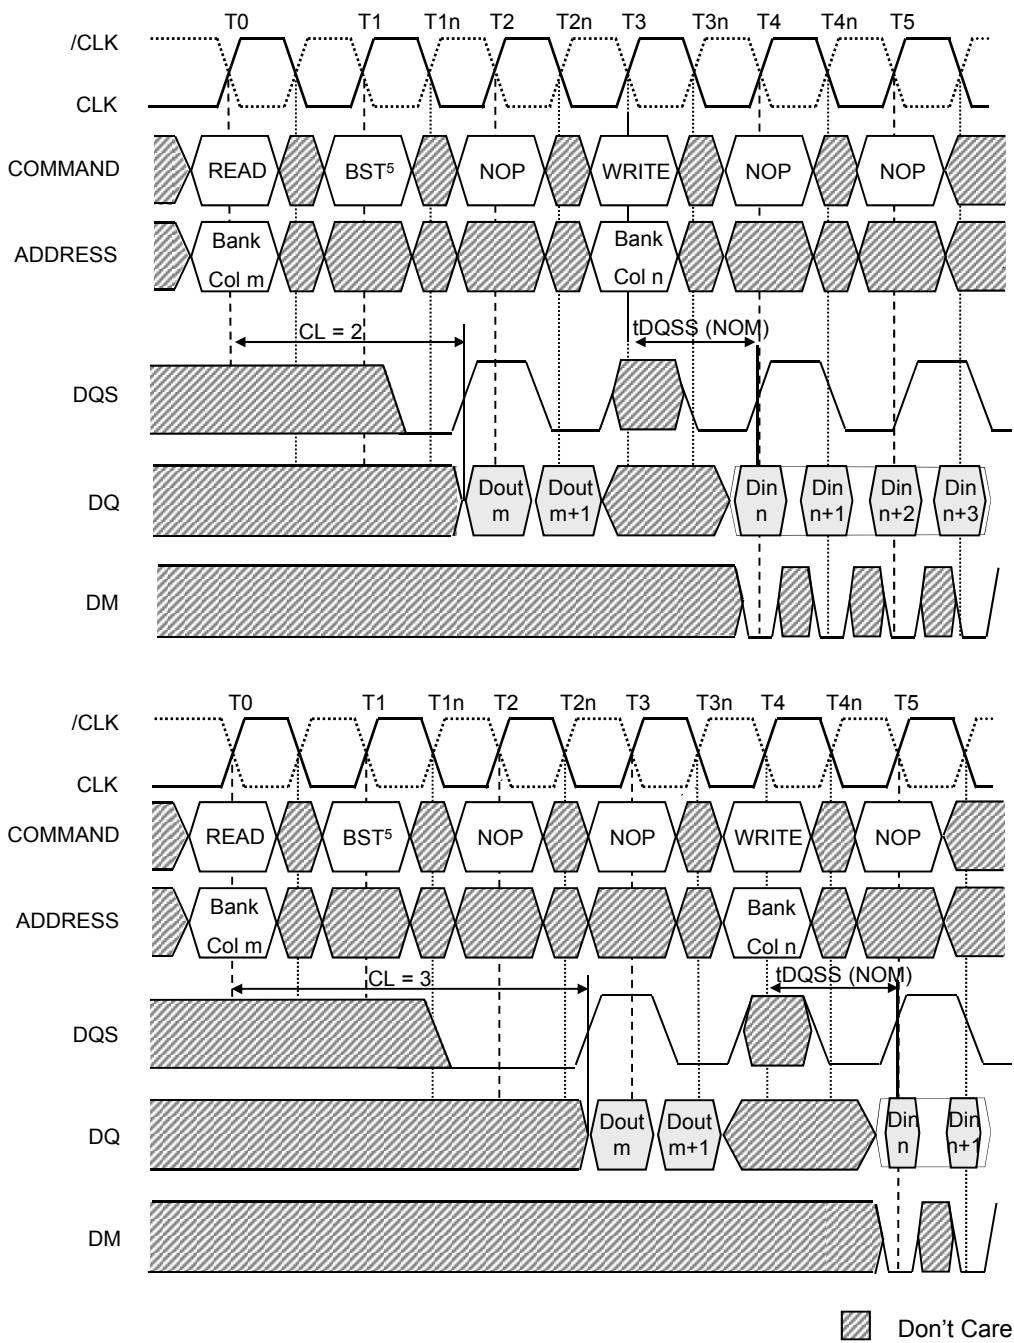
T0 T1 T1n T2 T2n T3 T3n T4 T4n T5

/CLK
CLK
COMMAND READ BST$^5$ NOP WRITE NOP NOP
ADDRESS Bank Col m Bank Col n
CL = 2
tDQSS (NOM)
DQS
DQ Dout m Dout m+1 Din n Din n+1 Din n+2 Din n+3
DM

T0 T1 T1n T2 T2n T3 T3n T4 T4n T5

/CLK
CLK
COMMAND READ BST$^5$ NOP NOP WRITE NOP
ADDRESS Bank Col m Bank Col n
CL = 3
tDQSS (NOM)
DQS
DQ Dout m Dout m+1 Din n Din n+1
DM

Don't Care